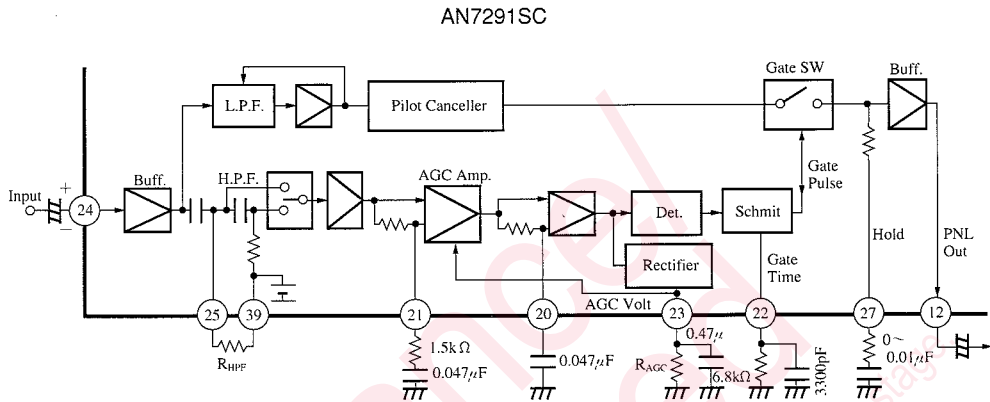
AN7291SC

Gate SW
Buff.
L.P.F.
Pilot Canceller
Input
+
−
24
Buff.
H.P.F.
AGC Amp.
Gate Pulse
Det.
Schmit
Rectifier
Gate Time
Hold
PNL Out
AGC Volt
25
39
21
20
23
22
27
12
$R_{HPF}$
1.5kΩ
0.047μF
0.047μF
0.47μ
$R_{AGC}$
6.8kΩ
3300pF
0~
0.01μF